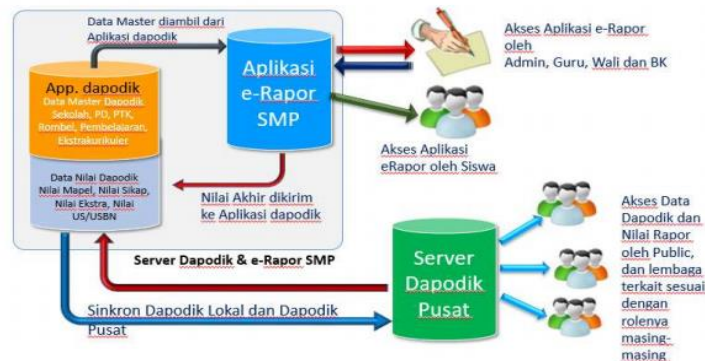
Data Master diambil dari Aplikasi dapodik

App. dapodik
Data Master Dapodik Sekolah, PD, PTK, Rombel, Pembelajaran, Ekstrakurikuler

Data Nilai Dapodik Nilai Mapel, Nilai Sikap, Nilai Ekstra, Nilai US/USBN

Aplikasi e-Rapor SMP

Akses Aplikasi e-Rapor oleh Admin, Guru, Wali dan BK

Akses Aplikasi eRapor oleh Siswa

Nilai Akhir dikirim ke Aplikasi dapodik

Server Dapodik & e-Rapor SMP

Server Dapodik Pusat

Akses Data Dapodik dan Nilai Rapor oleh Public, dan lembaga terkait sesuai dengan rolenya masing-masing

Sinkron Dapodik Lokal dan Dapodik Pusat